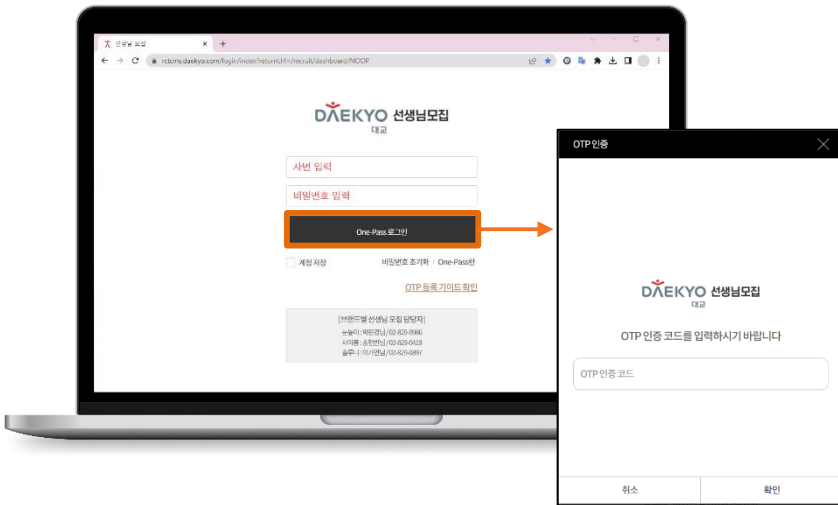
선생님 모집
rctoms.daekyo.com/login/index?returnUrl=/recruit/dashboard/NOOP

DAEKYO 선생님모집
대교

사번 입력

비밀번호 입력

One-Pass 로그인

계정 저장

비밀번호 초기화 | One-Pass란

OTP 등록 가이드 확인

[브랜드별 선생님 모집 담당자]
눈높이 : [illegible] / 02-829-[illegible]
차이홍 : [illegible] / 02-829-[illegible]
솔루니 : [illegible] / 02-829-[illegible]

OTP 인증

DAEKYO 선생님모집
대교

OTP 인증 코드를 입력하시기 바랍니다

OTP 인증 코드

취소

확인